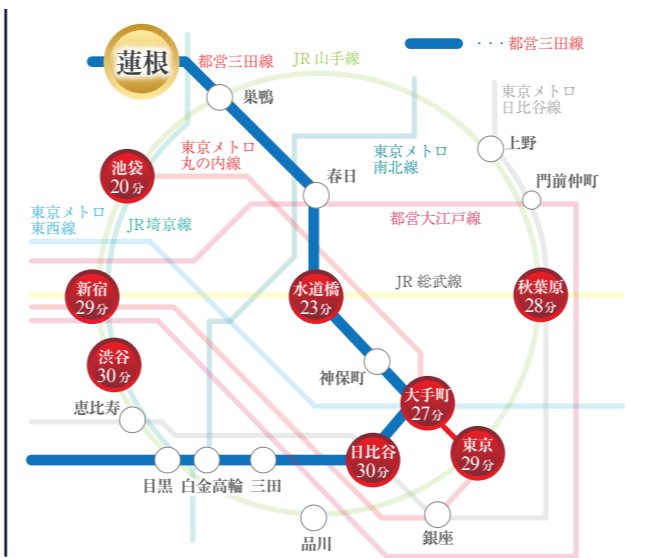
蓮根
都営三田線
JR山手線
・・・都営三田線
東京メトロ
日比谷線
巣鴨
上野
東京メトロ
丸の内線
東京メトロ
南北線
池袋
20分
春日
門前仲町
東京メトロ
東西線
JR埼京線
都営大江戸線
JR 総武線
新宿
29分
水道橋
23分
秋葉原
28分
渋谷
30分
神保町
大手町
27分
恵比寿
東京
29分
日比谷
30分
目黒
白金高輪
三田
銀座
品川